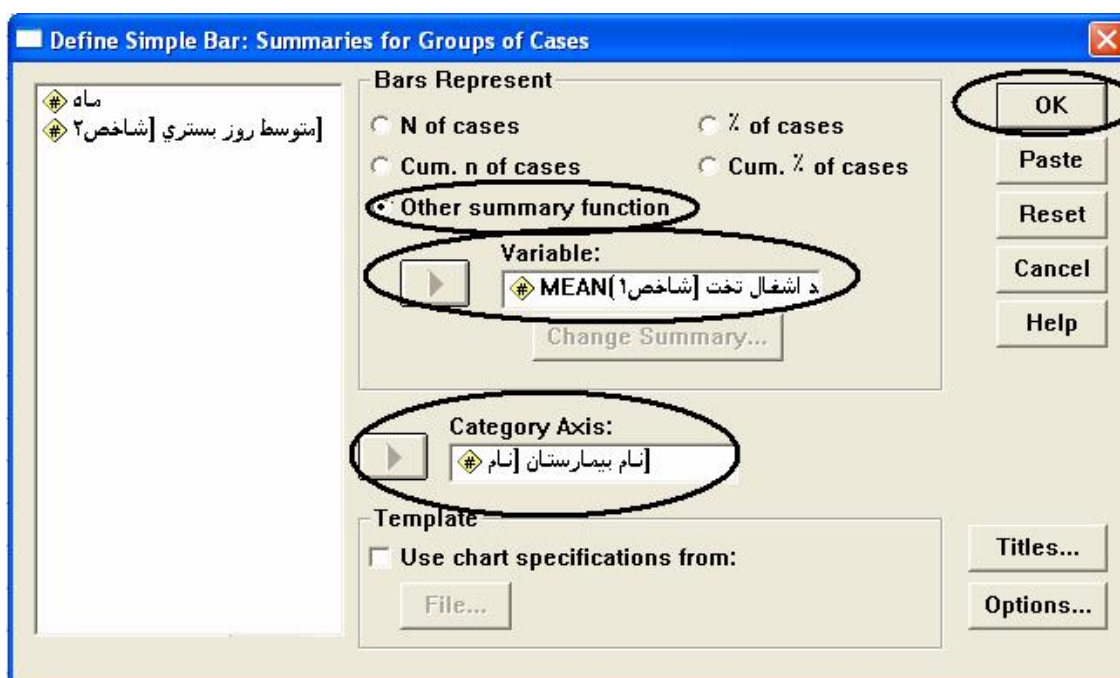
Define Simple Bar: Summaries for Groups of Cases

ماه
متوسط روز بستري [شاخص۲]

Bars Represent
N of cases
% of cases
Cum. n of cases
Cum. % of cases
Other summary function

Variable:
MEAN(د اشغال تخت [شاخص۱

Change Summary...

Category Axis:
نام بيمارستان [نام]

Template
Use chart specifications from:
File...

OK
Paste
Reset
Cancel
Help
Titles...
Options...